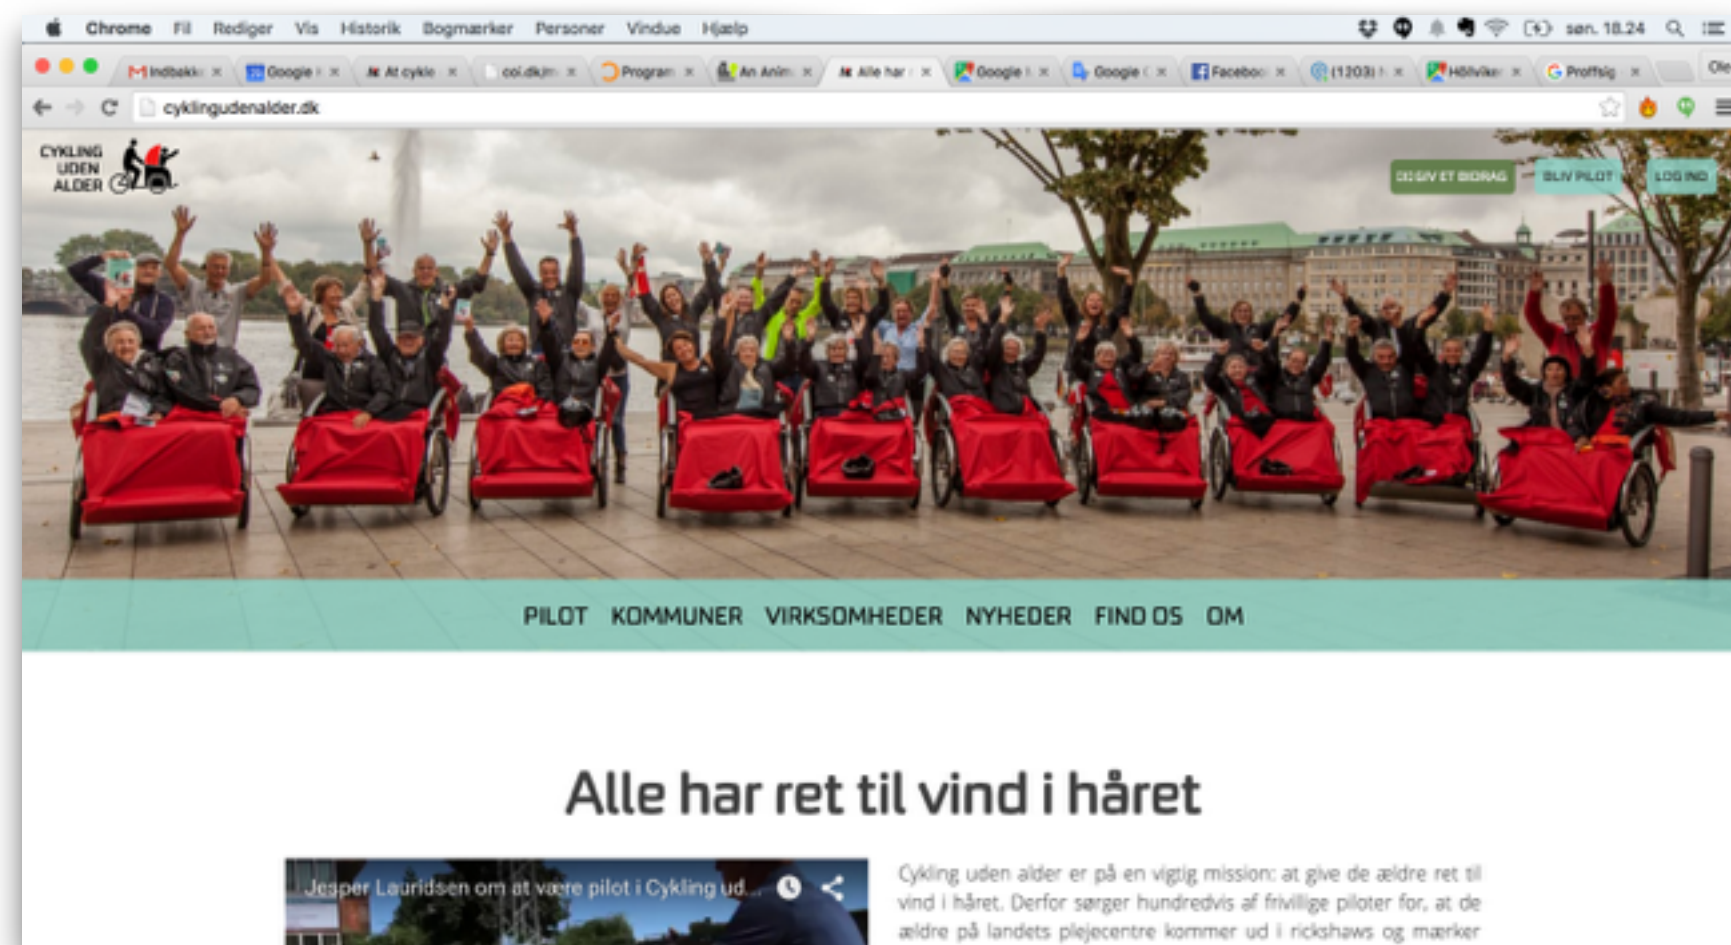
Chrome Fil Rediger Vis Historik Bogmærker Personer Vindue Hjælp

søn. 18.24

Indbakke Google At cykle col.dk Program An Anim Alle har Google Google Faceboo (1203) Hölviker Proffsig

cyklingudenalder.dk

CYKLING UDEN ALDER

GIV ET BIDRAG BLIV PILOT LOG IND

PILOT KOMMUNER VIRKSOMHEDER NYHEDER FIND OS OM

Alle har ret til vind i håret

Jesper Lauridsen om at være pilot i Cykling ud...

Cykling uden alder er på en vigtig mission: at give de ældre ret til vind i håret. Derfor sørger hundredvis af frivillige piloter for, at de ældre på landets plejecentre kommer ud i rickshaws og mærker